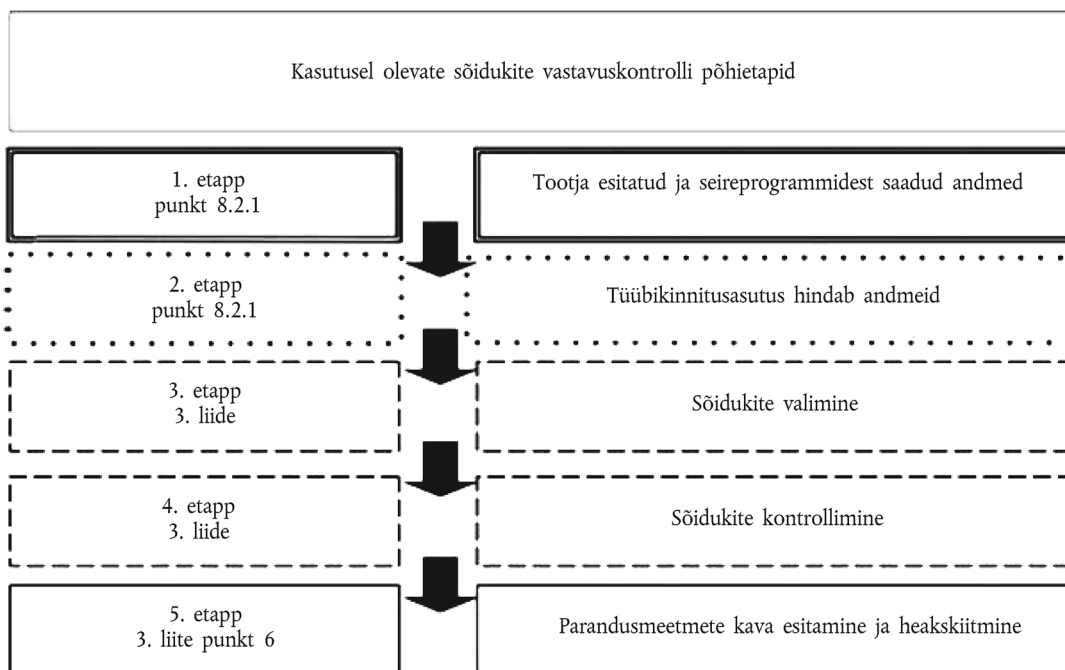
Kasutusel olevate sõidukite vastavuskontrolli põhietapid

1. etapp
punkt 8.2.1

Tootja esitatud ja seireprogrammidest saadud andmed

2. etapp
punkt 8.2.1

Tüübikinnitusasutus hindab andmeid

3. etapp
3. liide

Sõidukite valimine

4. etapp
3. liide

Sõidukite kontrollimine

5. etapp
3. liite punkt 6

Parandusmeetmete kava esitamine ja heakskiitmine